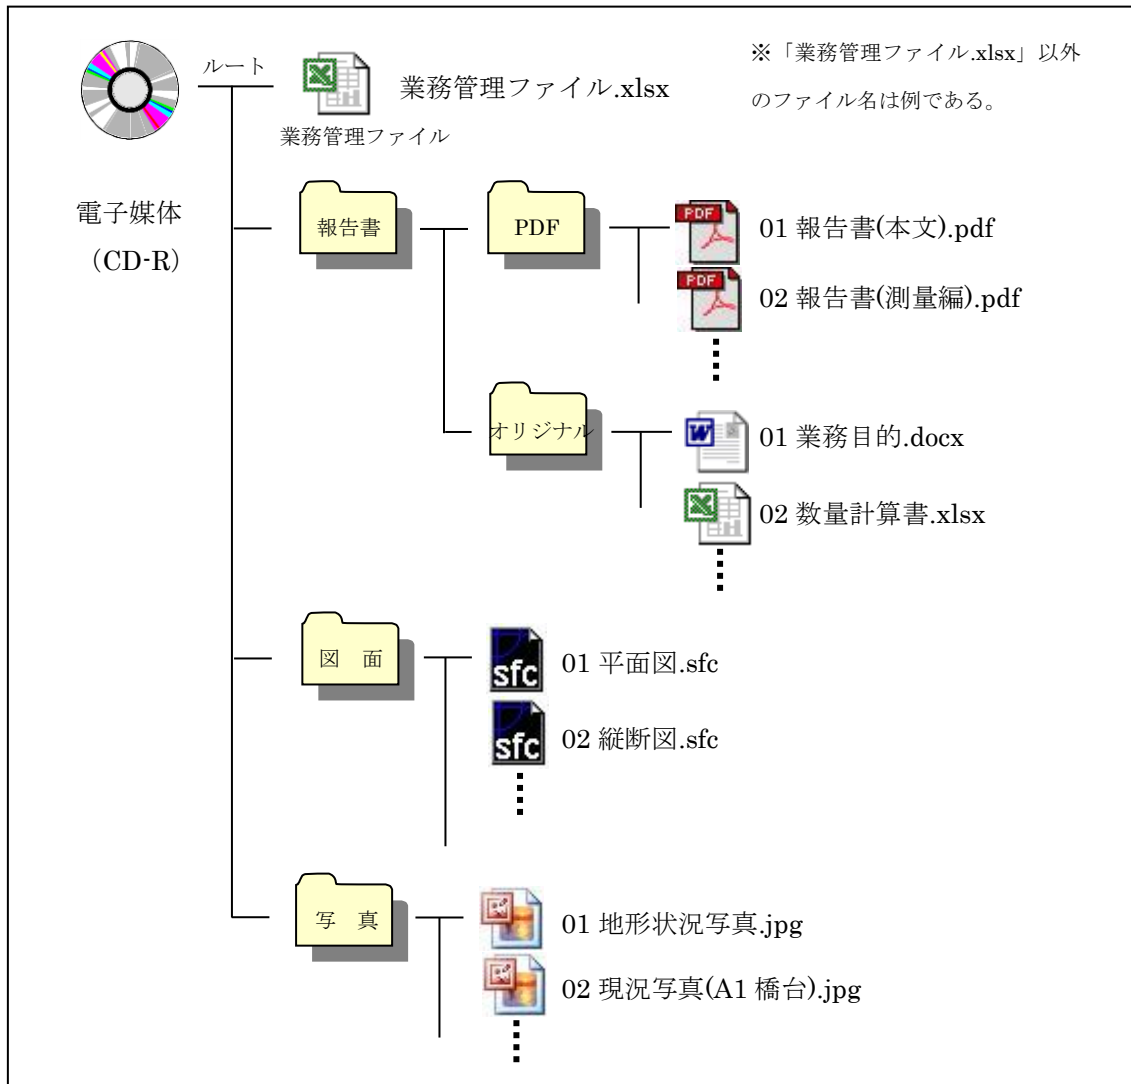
ルート

業務管理ファイル.xlsx

業務管理ファイル

※「業務管理ファイル.xlsx」以外のファイル名は例である。

電子媒体
（CD-R）

報告書

PDF

PDF
01 報告書(本文).pdf

PDF
02 報告書(測量編).pdf

オリジナル

01 業務目的.docx

02 数量計算書.xlsx

図 面

sfc
01 平面図.sfc

sfc
02 縦断図.sfc

写 真

01 地形状況写真.jpg

02 現況写真(A1 橋台).jpg